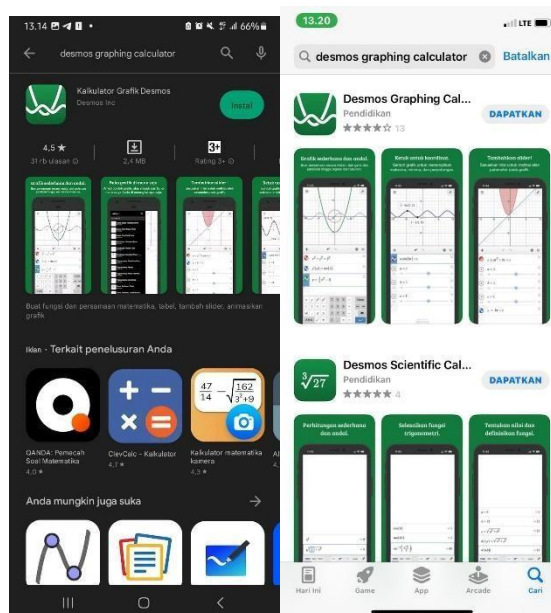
13.14 • 66%

desmos graphing calculator

Kalkulator Grafik Desmos
Desmos Inc

Instal

4,5 ★
31 rb ulasan

2,4 MB

3+
Rating 3+

Buat fungsi dan persamaan matematika, tabel, tambah slider, animasikan grafik

Iklan · Terkait penelusuran Anda

QANDA: Pemecah Soal Matematika
4,0 ★

ClevCalc - Kalkulator
4,7 ★

$\frac{47}{14}$ $\sqrt{\frac{162}{3^2+9}}$

Kalkulator matematika kamera
4,5 ★

Anda mungkin juga suka

→

13.20

LTE

desmos graphing calculator

Batalkan

Desmos Graphing Cal...
Pendidikan
★★★★☆ 13

DAPATKAN

Grafik sederhana dan unik!

Ketuk untuk kondisi.

Tambahkan slider!

Desmos Scientific Cal...
Pendidikan
★★★★★ 4

DAPATKAN

$\sqrt[3]{27}$

Perhitungan sederhana dan unik.

Selesaikan fungsi trigonometri.

Tentukan nilai dan definisikan fungsi.

Hari Ini

Game

App

Arcade

Cari